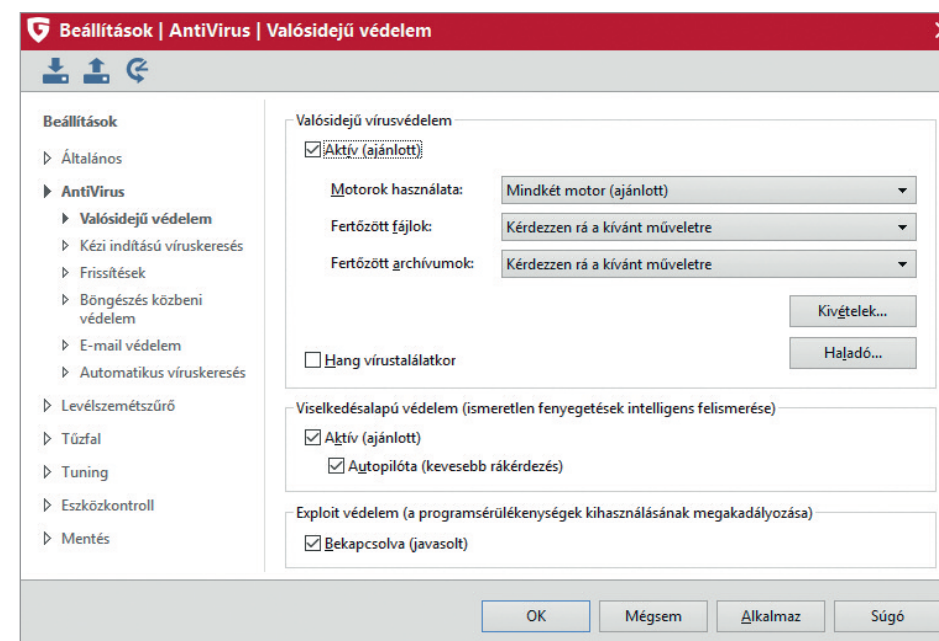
Beállítások | AntiVirus | Valósidejű védelem

Beállítások
Általános
AntiVirus
Valósidejű védelem
Kézi indítású víruskeresés
Frissítések
Böngészés közbeni védelem
E-mail védelem
Automatikus víruskeresés
Levélszemétszűrő
Tűzfal
Tuning
Eszközkontroll
Mentés

Valósidejű vírusvédelem
Aktív (ajánlott)
Motorok használata: Mindkét motor (ajánlott)
Fertőzött fájlok: Kérdezzen rá a kívánt műveletre
Fertőzött archívumok: Kérdezzen rá a kívánt műveletre
Kivételek...
Hang vírustalálatkor
Haladó...

Viselkedésalapú védelem (ismeretlen fenyegetések intelligens felismerése)
Aktív (ajánlott)
Autopilóta (kevesebb rákérdezés)

Exploit védelem (a programsérülékenységek kihasználásának megakadályozása)
Bekapcsolva (javasolt)

OK
Mégsem
Alkalmaz
Súgó